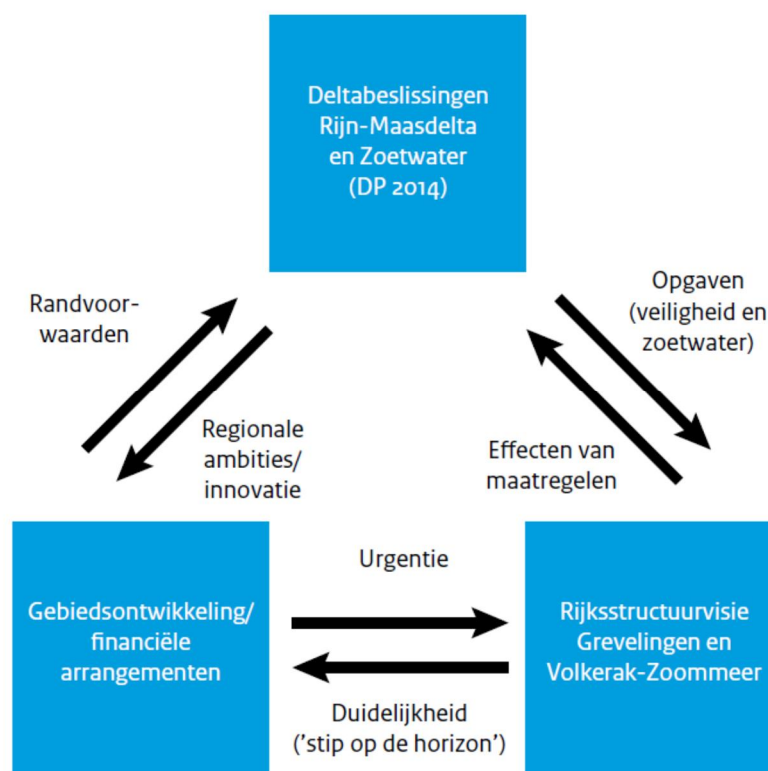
Deltabeslissingen Rijn-Maasdelta en Zoetwater (DP 2014)

Randvoorwaarden

Regionale ambities/ innovatie

Opgaven (veiligheid en zoetwater)

Effecten van maatregelen

Gebiedsontwikkeling/ financiële arrangementen

Urgentie

Duidelijkheid ('stip op de horizon')

Rijksstructuurvisie Grevelingen en Volkerak-Zoommeer